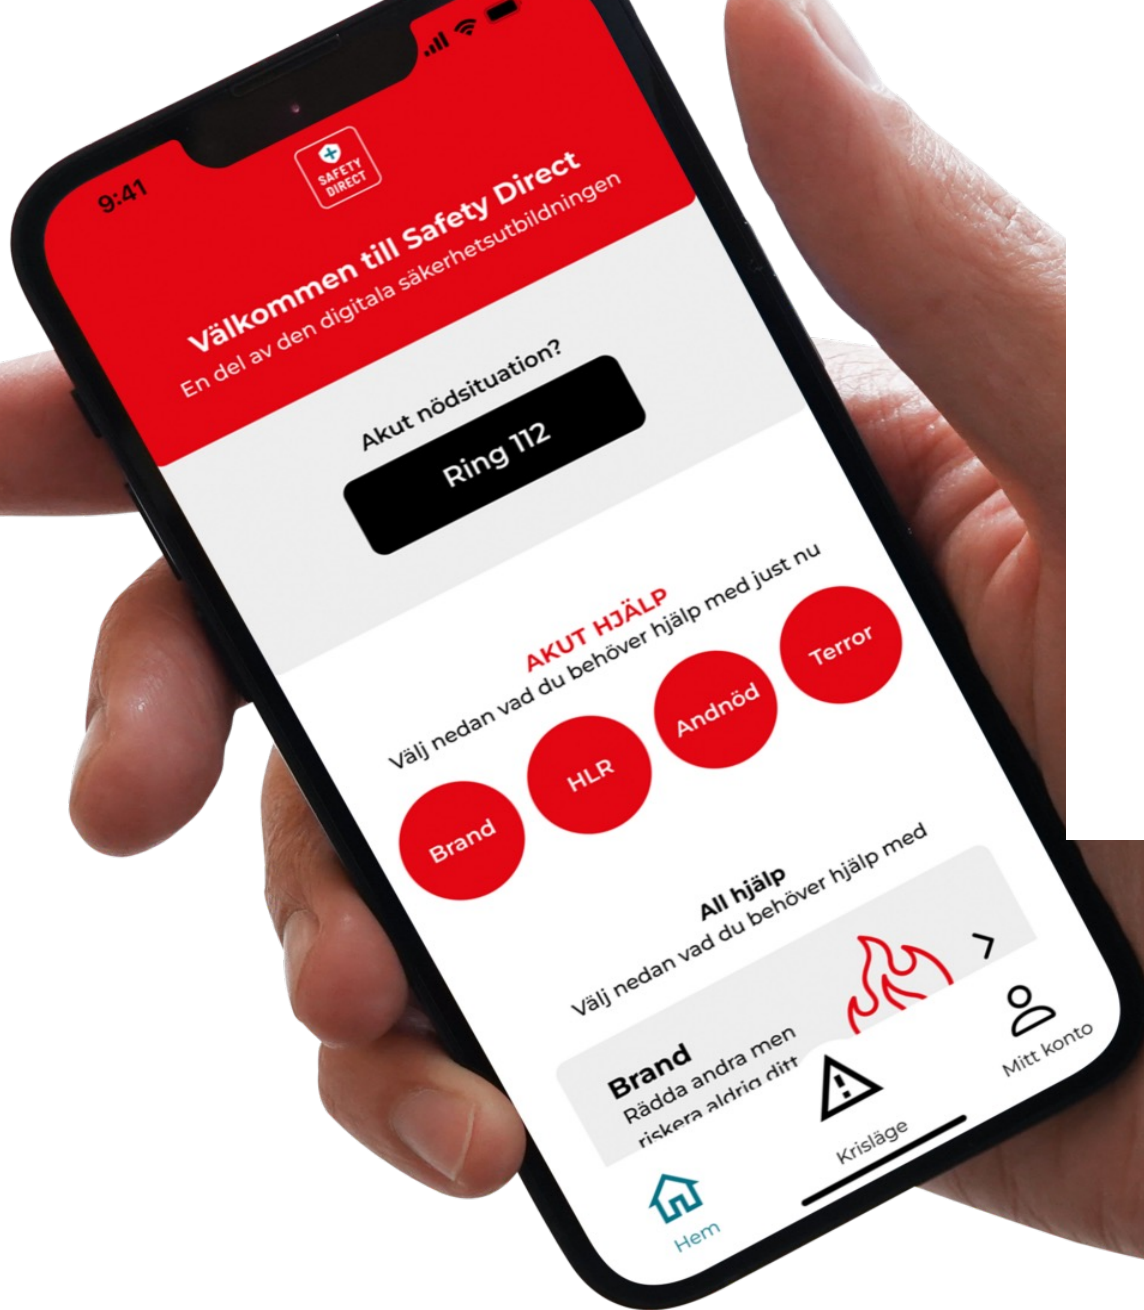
9:41

SAFETY DIRECT

Välkommen till Safety Direct
En del av den digitala säkerhetsutbildningen

Akut nödsituation?

Ring 112

AKUT HJÄLP
Välj nedan vad du behöver hjälp med just nu

Brand
HLR
Andnöd
Terror

All hjälp
Välj nedan vad du behöver hjälp med

Brand
Rädda andra men riskera aldrig ditt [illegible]

Hem
Krisläge
Mitt konto